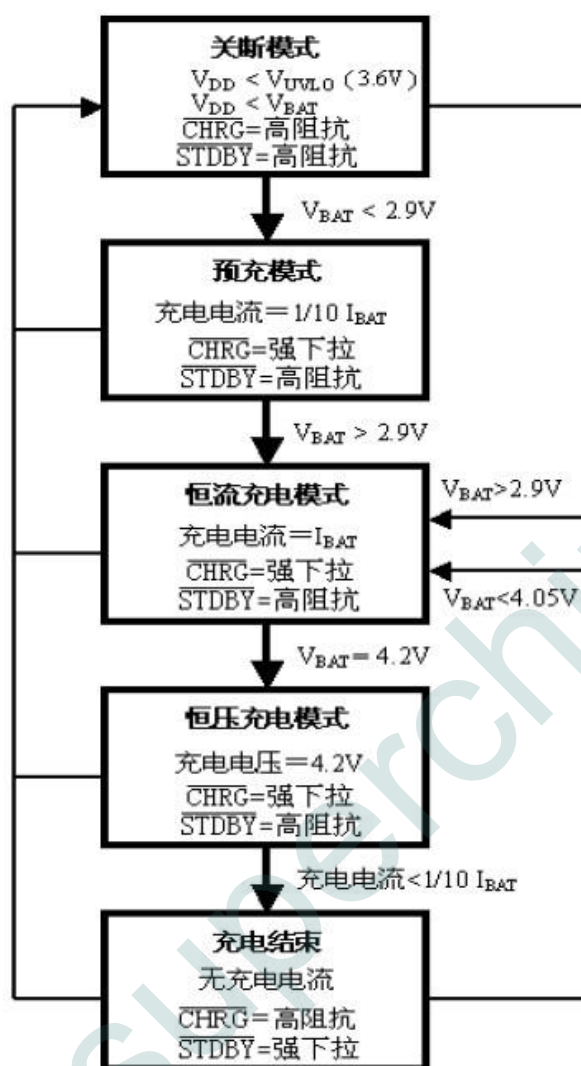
关断模式
$V_{DD} < V_{UVLO}$（3.6V）
$V_{DD} < V_{BAT}$
$\overline{CHRG}$=高阻抗
$\overline{STDBY}$=高阻抗

$V_{BAT} < 2.9V$

预充模式
充电电流＝1/10 $I_{BAT}$
$\overline{CHRG}$=强下拉
$\overline{STDBY}$=高阻抗

$V_{BAT} > 2.9V$

恒流充电模式
充电电流＝$I_{BAT}$
$\overline{CHRG}$=强下拉
$\overline{STDBY}$=高阻抗

$V_{BAT}>2.9V$

$V_{BAT}<4.05V$

$V_{BAT}= 4.2V$

恒压充电模式
充电电压＝4.2V
$\overline{CHRG}$=强下拉
$\overline{STDBY}$=高阻抗

充电电流<1/10 $I_{BAT}$

充电结束
无充电电流
$\overline{CHRG}$＝高阻抗
$\overline{STDBY}$=强下拉